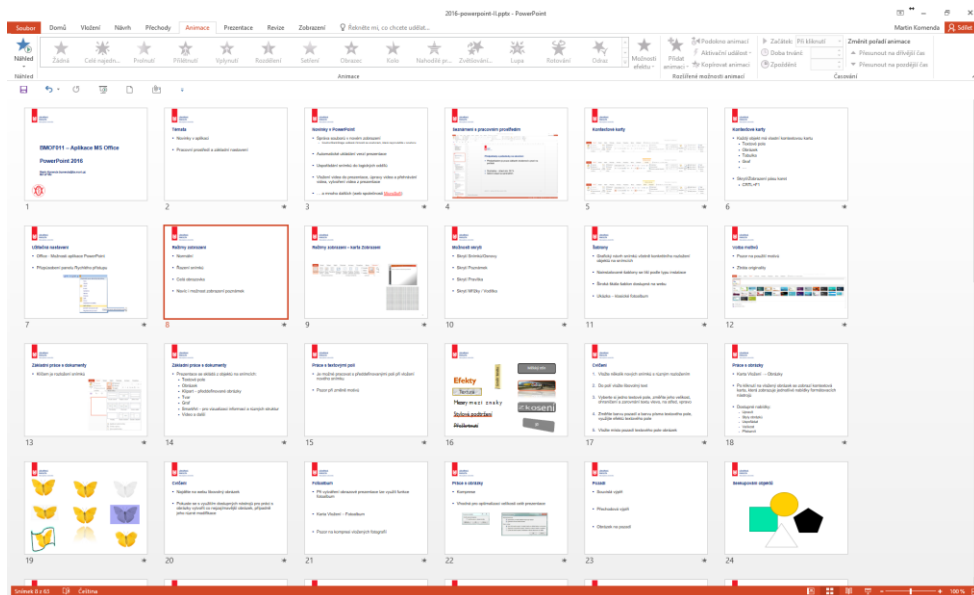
2016-powerpoint-II.pptx - PowerPoint

Soubor Domů Vložení Návrh Přechody Animace Prezentace Revize Zobrazení Řekněte mi, co chcete udělat...

Martin Komenda Sdílet

Náhled

Žádná Celé najednou Prolnutí Příletnutí Vyplynutí Rozdělení Setření Obrazec Kolo Náhodné pruhy Zvětšování Lupa Rotování Odraz

Možnosti efektu

Přidat animaci

Podokno animací
Aktivační událost
Kopírovat animaci

Začátek: Při kliknutí
Doba trvání:
Zpoždění:

Změnit pořadí animace
Přesunout na dřívější čas
Přesunout na pozdější čas

Náhled Animace Rozšířené možnosti animací Časování

BMOP011 – Aplikace MS Office
PowerPoint 2016

1

Témata

2

Novinky v PowerPoint

3

Seznámení s pracovním prostředím

4

Kontextové karty

5

Kontextové karty

6

Uživatelské nastavení

7

Režimy zobrazení

8

Režimy zobrazení – karta Zobrazení

9

Možnosti stylů

10

Šablony

11

Volba motivů

12

Základní práce s dokumenty

13

Základní práce s dokumenty

14

Práce s textovým polem

15

Efekty
Moderní znaky
Stylové podtržení
Podtržení
kosení

16

Cvičení

17

Práce s obrázky

18

19

Cvičení

20

Fotoalbum

21

Práce s obrázky

22

Přesně

23

Seskupování objektů

24

Snímek 8 z 63 Čeština

100 %